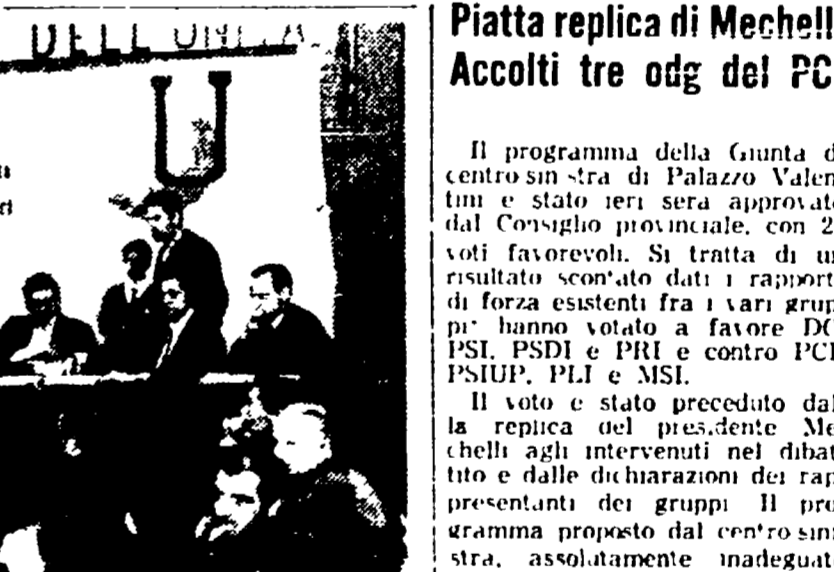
DELL UNI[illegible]

U

Piatta replica di Mechell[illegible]
Accolti tre odg del PC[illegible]

Il programma della Giunta d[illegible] centro sinistra di Palazzo Valen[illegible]tini e stato ieri sera approvato dal Consiglio provinciale, con 2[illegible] voti favorevoli. Si tratta di un risultato scontato dati i rapport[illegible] di forza esistenti fra i vari grup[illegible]pi: hanno votato a favore DC PSI, PSDI e PRI e contro PCI PSIUP, PLI e MSI.

Il voto e stato preceduto dal la replica del presidente Mechelli agli intervenuti nel dibattito e dalle dichiarazioni dei rappresentanti dei gruppi. Il programma proposto dal centro sinistra, assolutamente inadeguat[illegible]